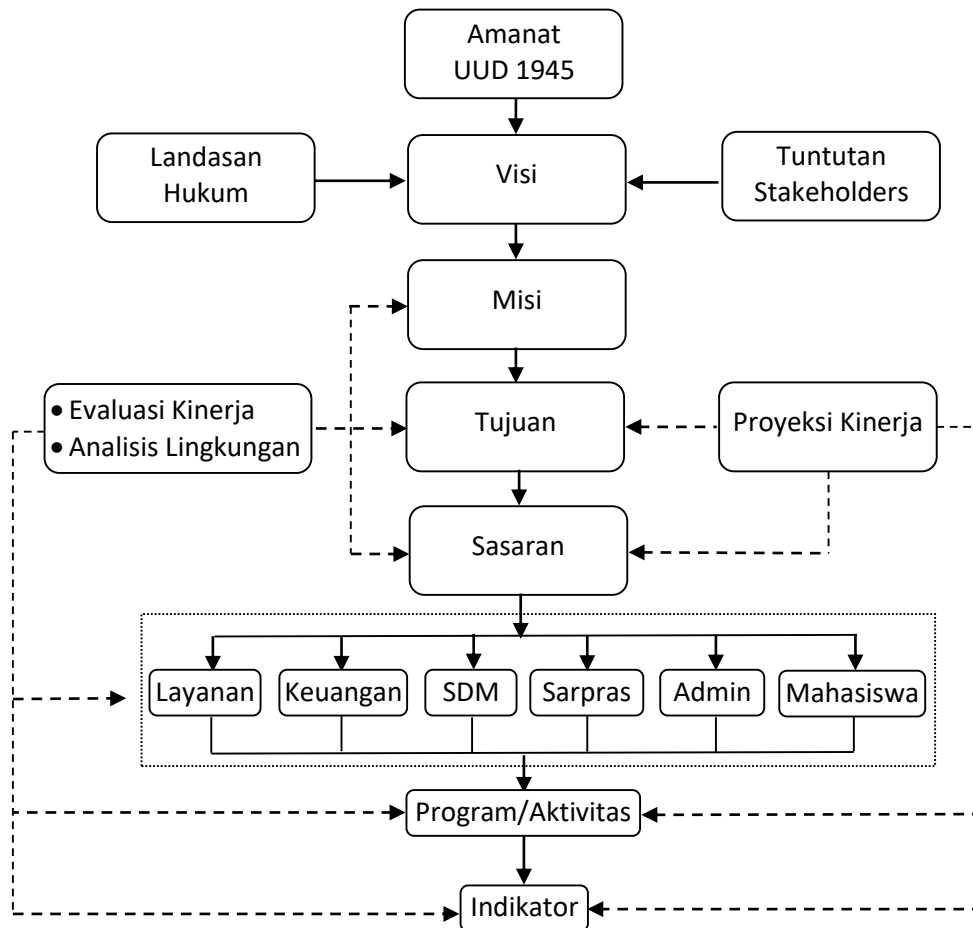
Amanat UUD 1945

Landasan Hukum

Visi

Tuntutan Stakeholders

Misi

• Evaluasi Kinerja
• Analisis Lingkungan

Tujuan

Proyeksi Kinerja

Sasaran

Layanan

Keuangan

SDM

Sarpras

Admin

Mahasiswa

Program/Aktivitas

Indikator